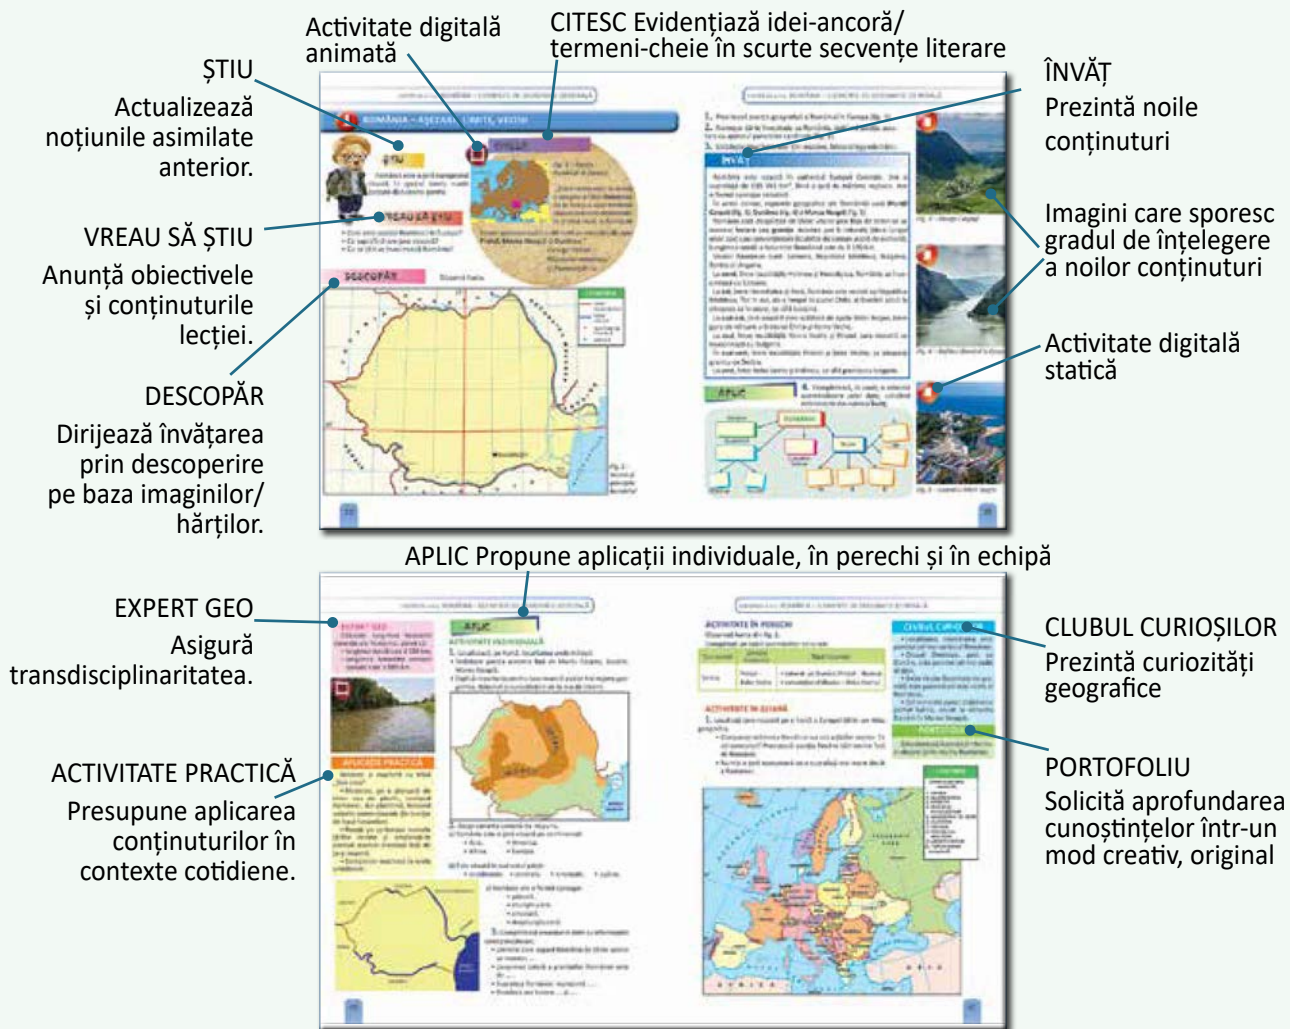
ȘTIU
Actualizează noțiunile asimilate anterior.

Activitate digitală animată

CITESC Evidențiază idei-ancoră/ termeni-cheie în scurte secvențe literare

ÎNVĂȚ
Prezintă noile conținuturi

VREAU SĂ ȘTIU
Anunță obiectivele și conținuturile lecției.

Imagini care sporesc gradul de înțelegere a noilor conținuturi

DESCOPĂR
Dirijează învățarea prin descoperire pe baza imaginilor/ hărților.

Activitate digitală statică

ROMÂNIA – AȘEZARE, LIMITE, VECINI

ȘTIU

CITESC

VREAU SĂ ȘTIU

DESCOPĂR

ÎNVĂȚ

APLIC

APLIC Propune aplicații individuale, în perechi și în echipă

EXPERT GEO
Asigură transdisciplinaritatea.

CLUBUL CURIOȘILOR
Prezintă curiozități geografice

ACTIVITATE PRACTICĂ
Presupune aplicarea conținuturilor în contexte cotidiene.

PORTOFOLIU
Solicită aprofundarea cunoștințelor într-un mod creativ, original

EXPERT GEO

APLIC

APLICAȚIE PRACTICĂ

CLUBUL CURIOȘILOR

PORTOFOLIU